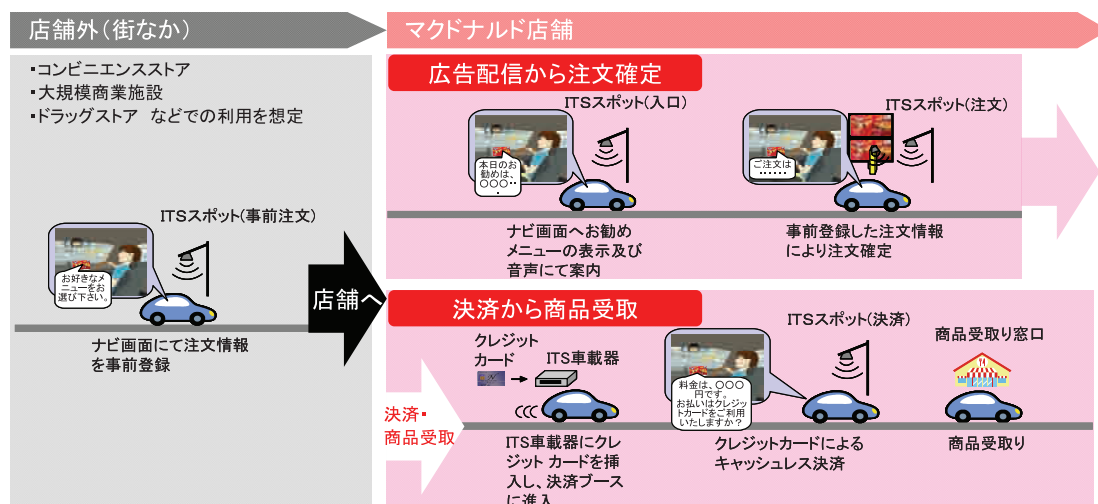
店舗外（街なか）

マクドナルド店舗

▪コンビニエンスストア
▪大規模商業施設
▪ドラッグストア　などでの利用を想定

ITSスポット(事前注文)

お好きなメニューをお選び下さい。

ナビ画面にて注文情報を事前登録

店舗へ

広告配信から注文確定

ITSスポット(入口)

本日のお勧めは、○○○‥

ナビ画面へお勧めメニューの表示及び音声にて案内

ITSスポット(注文)

ご注文は……

事前登録した注文情報により注文確定

決済から商品受取

決済・商品受取

クレジットカード

ITS車載器

ITS車載器にクレジット カードを挿入し、決済ブースに進入

ITSスポット(決済)

料金は、○○○円です。お払いはクレジットカードをご利用いたしますか？

クレジットカードによるキャッシュレス決済

商品受取り窓口

商品受取り